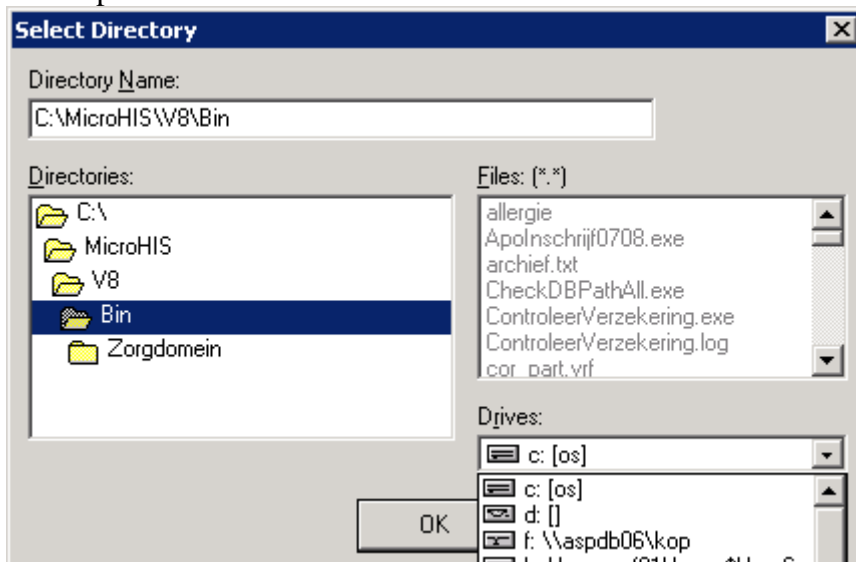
Select Directory

Directory Name:

C:\MicroHIS\V8\Bin

Directories:

C:\
MicroHIS
V8
Bin
Zorgdomein

Files: (*.*)

allergie
ApoInschrijf0708.exe
archief.txt
CheckDBPathAll.exe
ControleerVerzekering.exe
ControleerVerzekering.log
cor_part.vrf

Drives:

c: [os]

c: [os]
d: []
f: \\aspdb06\kop
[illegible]

OK